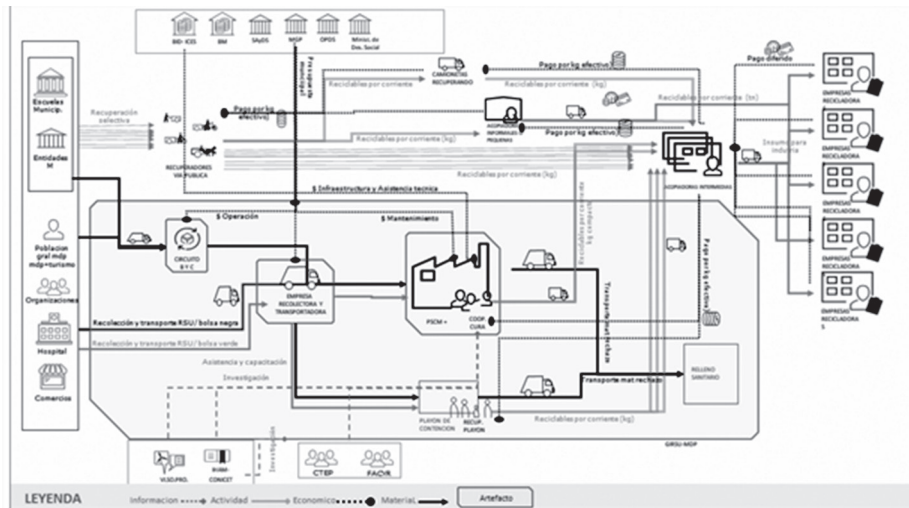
BID- ICES
BM
SAyDS
MSP
OPDS
Minist. de Des. Social

Escuelas Municip.
Entidades M

Poblacion gral mdp mdp+turismo
Organizaciones
Hospital
Comercios

Recuperación selectiva
RECUPERADORES VIA PUBLICA
Pago por kg efectivo
Presupuesto municipal
CAMIONETAS RECUPERANDO
Reciclables por corriente
Pago por kg efectivo
Pago diferido
ACOPIADORES INFORMALES PEQUEÑOS
Reciclables por corriente (kg)
Pago por kg efectivo
Reciclables por corriente (tn)
Reciclables por corriente (kg)
ACOPIADORES INTERMEDIOS
Insumos para industria
EMPRESAS RECICLADORA
EMPRESAS RECICLADORA
EMPRESAS RECICLADORA
EMPRESAS RECICLADORA
EMPRESAS RECICLADORA

$ Infraestructura y Asistencia tecnica
$ Operación
$ Mantenimiento
CIRCUITO 3 Y C
EMPRESA RECOLECTORA Y TRANSPORTADORA
PIRCM +
COOP. CURA
Reciclables por corriente
Pago por kg efectivo
Transporte mat rechazo
Recolección y transporte RSU / bolsa negra
Recolección y transporte RSU / bolsa verde
Asistencia y capacitación
Investigación
PLAYON DE CONTENCION
RECUP. PLAYON
Transporte mat rechazo
RELLENO SANITARIO
Reciclables por corriente (kg)
GRSU-MGP
Investigación
VLSD.PRO.
INIMM-CONICET
CTEP
FACyR

LEYENDA
Informacion
Actividad
Economico
Material
Artefacto